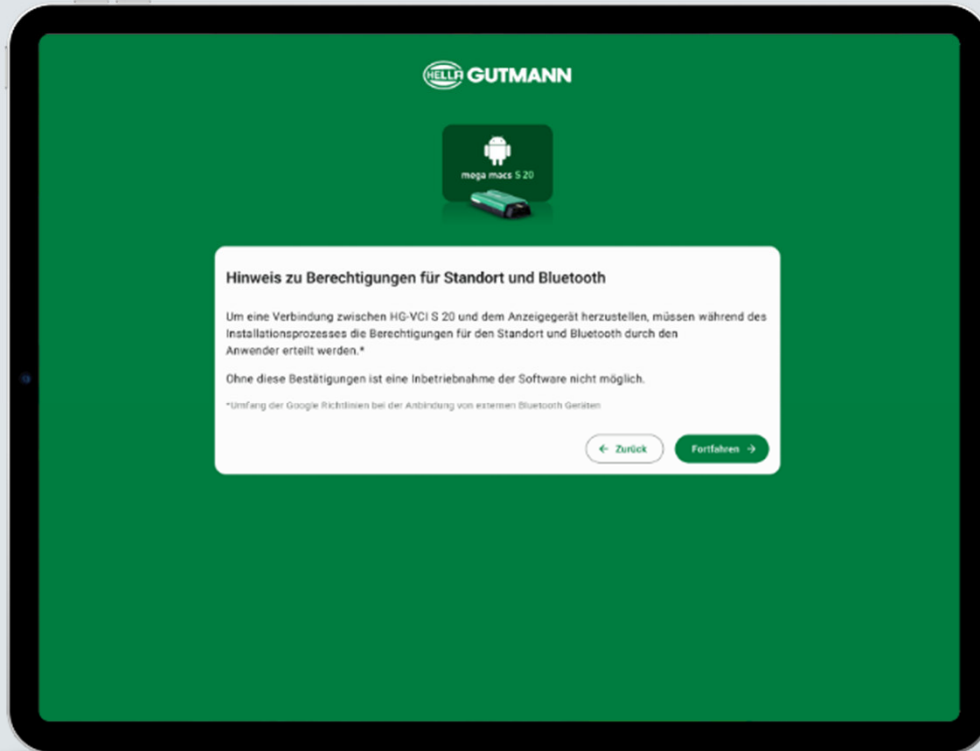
HELLA GUTMANN

mega macs S 20

Hinweis zu Berechtigungen für Standort und Bluetooth

Um eine Verbindung zwischen HG-VCI S 20 und dem Anzeigegerät herzustellen, müssen während des Installationsprozesses die Berechtigungen für den Standort und Bluetooth durch den Anwender erteilt werden.*

Ohne diese Bestätigungen ist eine Inbetriebnahme der Software nicht möglich.

*Umfang der Google Richtlinien bei der Anbindung von externen Bluetooth Geräten

Zurück

Fortfahren